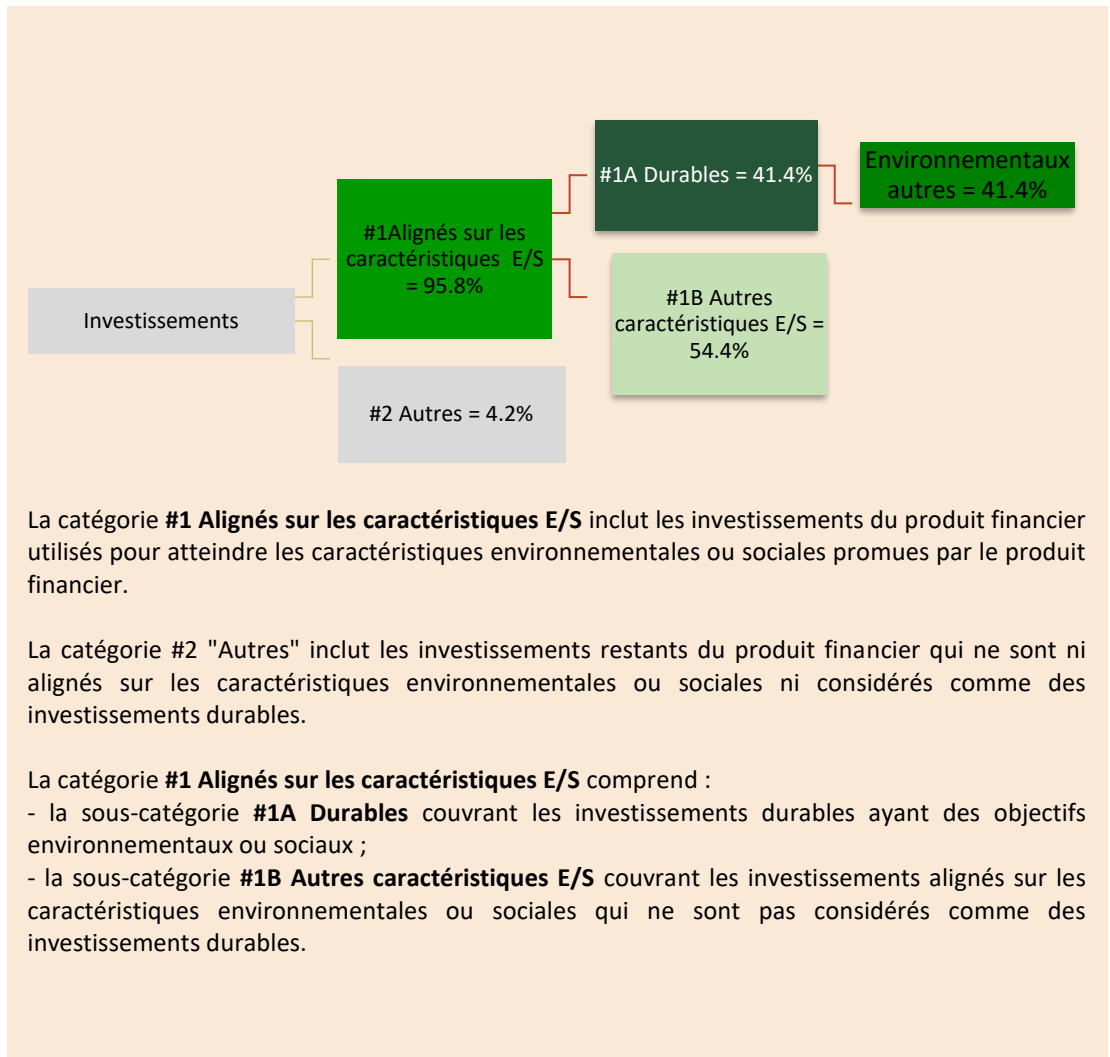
Investissements

#1Alignés sur les caractéristiques E/S = 95.8%

#2 Autres = 4.2%

#1A Durables = 41.4%

Environnementaux autres = 41.4%

#1B Autres caractéristiques E/S = 54.4%

La catégorie **#1 Alignés sur les caractéristiques E/S** inclut les investissements du produit financier utilisés pour atteindre les caractéristiques environnementales ou sociales promues par le produit financier.

La catégorie #2 "Autres" inclut les investissements restants du produit financier qui ne sont ni alignés sur les caractéristiques environnementales ou sociales ni considérés comme des investissements durables.

La catégorie **#1 Alignés sur les caractéristiques E/S** comprend :
- la sous-catégorie **#1A Durables** couvrant les investissements durables ayant des objectifs environnementaux ou sociaux ;
- la sous-catégorie **#1B Autres caractéristiques E/S** couvrant les investissements alignés sur les caractéristiques environnementales ou sociales qui ne sont pas considérés comme des investissements durables.